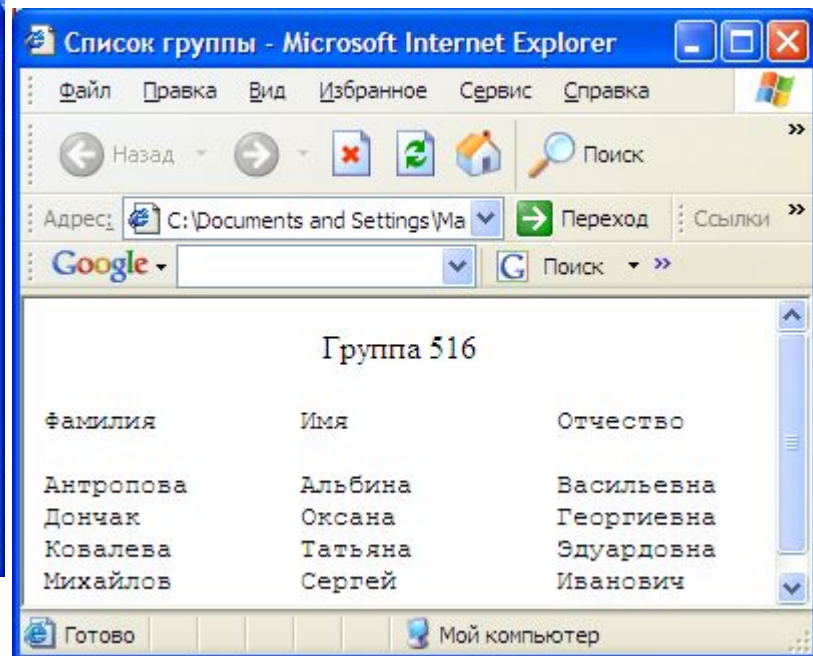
Список группы - Microsoft Internet Explorer

Файл Правка Вид Избранное Сервис Справка

Назад Поиск

Адрес: C:\Documents and Settings\Ma Переход Ссылки

Google Поиск

Группа 516

| Фамилия | Имя | Отчество |
|---|---|---|
| Антропова | Альбина | Васильевна |
| Дончак | Оксана | Георгиевна |
| Ковалева | Татьяна | Эдуардовна |
| Михайлов | Сергей | Иванович |

Готово Мой компьютер